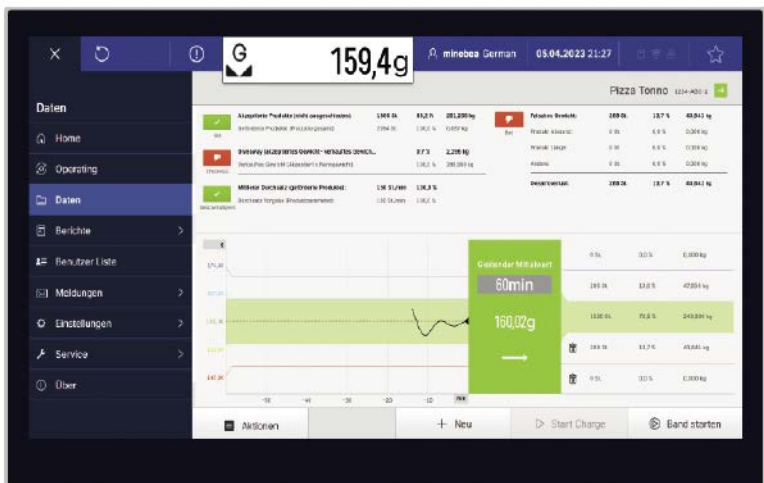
G 159,4g minebea German 05.04.2023 21:27

Daten

Home

Operating

Daten

Berichte

Benutzer Liste

Meldungen

Einstellungen

Service

Über

Pizza Tonno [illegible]

Akzeptierte Produkte (nicht ausgeschleust) 1500 St. 81,2 % 281,200 kg

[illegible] 2304 St. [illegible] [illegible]

Overweight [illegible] Gewicht - Verkauftes Gewicht 8,7 % 2,286 kg

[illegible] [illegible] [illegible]

Mittlerer Durchsatz (gefilterte Produkte) 150 St./min 100,0 %

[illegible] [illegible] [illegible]

Falsches Gewicht 209 St. 13,7 % 40,041 kg

Produkt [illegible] 0 St. 0,0 % 0,000 kg

Produkt Länge 0 St. 0,0 % 0,000 kg

Andere 0 St. 0,0 % 0,000 kg

Gesamtwert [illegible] 209 St. 13,7 % 40,041 kg

Gleitender Mittelwert

60min

160,02g

0 St. 0,0 % 0,000 kg

209 St. 13,8 % 47,604 kg

1530 St. 75,8 % 243,000 kg

209 St. 13,7 % 40,041 kg

0 St. 0,0 % 0,000 kg

-50 -40 -30 -20 -10 min

Aktionen

+ Neu

Start Charge

Band starten